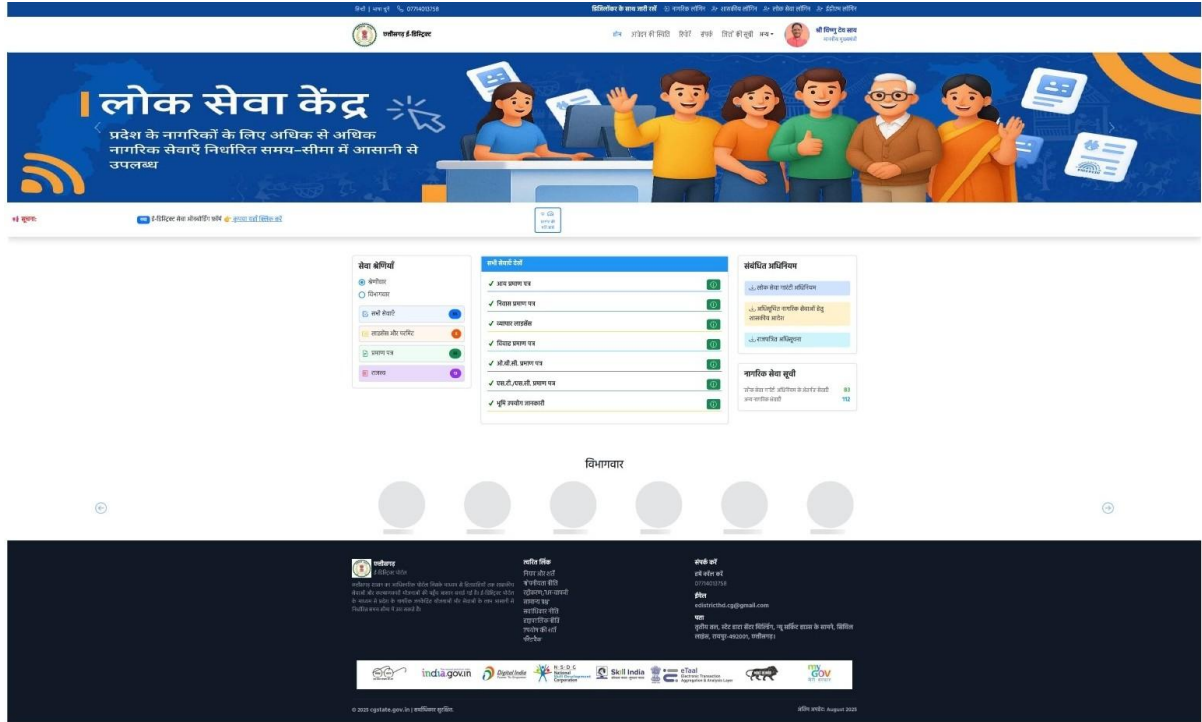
हिंदी | अक्षर दुर्ग 0771403758

डिजिलॉकर के साथ जारी रहें नागरिक लॉगिन प्रशासनिक लॉगिन स्पेशल सेवा लॉगिन ई-डिस्ट्रिक्ट लॉगिन

छत्तीसगढ़ ई-डिस्ट्रिक्ट

होम आवेदन की स्थिति रिपोर्ट संपर्क सिटीज़न की सूची अन्य

श्री विष्णु देव साय
माननीय मुख्यमंत्री

लोक सेवा केंद्र

प्रदेश के नागरिकों के लिए अधिक से अधिक नागरिक सेवाएँ निर्धारित समय-सीमा में आसानी से उपलब्ध

सूचना:

नया ई-डिस्ट्रिक्ट सेवा ऑनबोर्डिंग फॉर्म कृपया यहाँ क्लिक करें

सेवा श्रेणियाँ
श्रेणीवार
विभागवार
सभी सेवाएं
लाइसेंस और परमिट
प्रमाण पत्र
राजस्व

सभी सेवाएं देखें
✓ आय प्रमाण पत्र
✓ निवास प्रमाण पत्र
✓ व्यापार लाइसेंस
✓ विवाह प्रमाण पत्र
✓ ओ.बी.सी. प्रमाण पत्र
✓ एस.टी./एस.सी. प्रमाण पत्र
✓ भूमि उपयोग जानकारी

संबंधित अधिनियम
लोक सेवा गारंटी अधिनियम
अधिसूचित नागरिक सेवाओं हेतु समयसीमा आदेश
राजपत्रित अधिसूचना

नागरिक सेवा सूची
लोक सेवा गारंटी अधिनियम के अंतर्गत सेवाएं 61
अन्य नागरिक सेवाएं 112

विभागवार

छत्तीसगढ़
ई-डिस्ट्रिक्ट पोर्टल
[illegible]

त्वरित लिंक
नियम और शर्तें
कॉपीराइट नीति
हाइपरलिंक नीति
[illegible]

संपर्क करें
हमें कॉल करें
0771403758
ईमेल
edistrictlul.cg@gmail.com
पता
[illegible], रायपुर-492001, छत्तीसगढ़।

india.gov.in Digital India NSDC Skill India eTaal myGov

© 2025 cgstate.gov.in | सर्वाधिकार सुरक्षित.

अंतिम अपडेट: August 2025